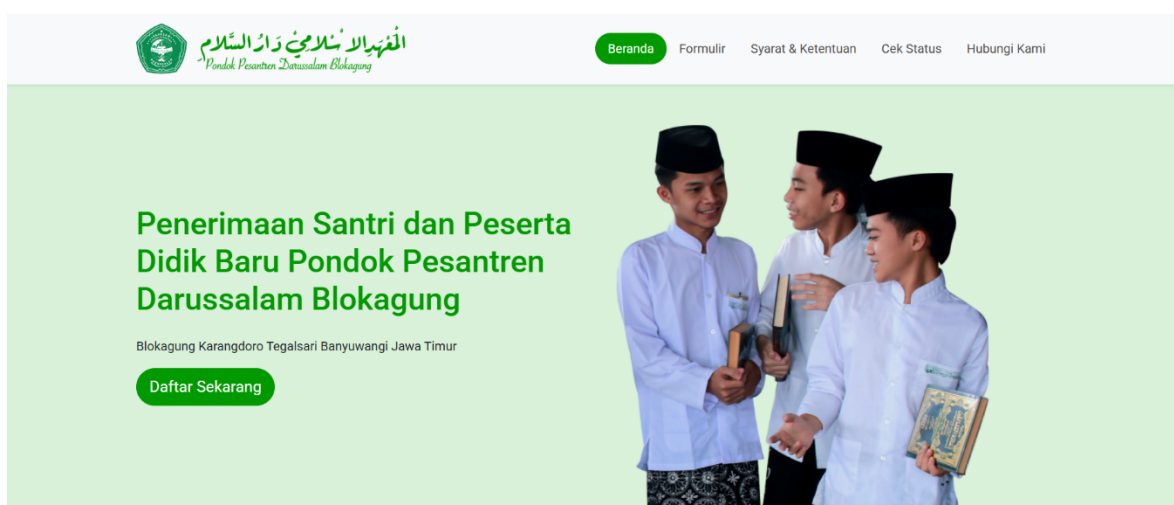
المعهد الإسلامي دار السلام
Pondok Pesantren Darussalam Blokagung

Beranda Formulir Syarat & Ketentuan Cek Status Hubungi Kami

Penerimaan Santri dan Peserta Didik Baru Pondok Pesantren Darussalam Blokagung

Blokagung Karangdoro Tegalsari Banyuwangi Jawa Timur

Daftar Sekarang